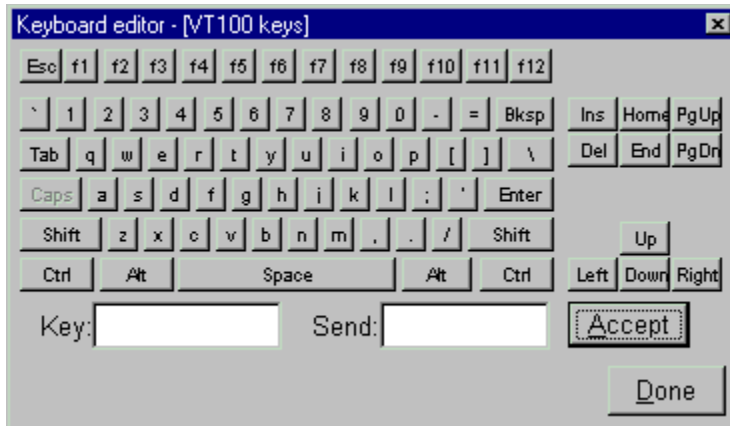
Keyboard editor - [VT100 keys]

Esc f1 f2 f3 f4 f5 f6 f7 f8 f9 f10 f11 f12

` 1 2 3 4 5 6 7 8 9 0 - = Bksp

Tab q w e r t y u i o p [ ] \

Caps a s d f g h j k l ; ' Enter

Shift z x c v b n m , . / Shift

Ctrl Alt Space Alt Ctrl

Ins Home PgUp

Del End PgDn

Up

Left Down Right

Key:

Send:

Accept

Done